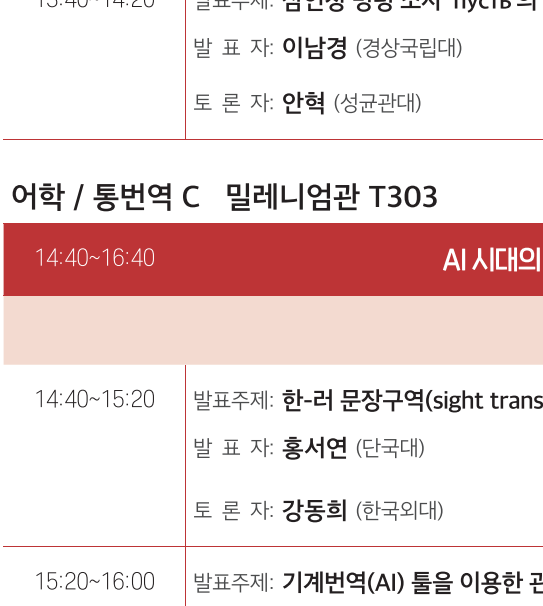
13:40~14:20 | 발표주제: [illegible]
발 표 자: 이남경 (경상국립대)
토 론 자: 안혁 (성균관대)

어학 / 통번역 C 밀레니엄관 T303

| 14:40~16:40 | AI 시대의 |
|---|---|
| | |
| 14:40~15:20 | 발표주제: 한-러 문장구역(sight trans<br>발 표 자: 홍서연 (단국대)<br>토 론 자: 강동희 (한국외대) |
| 15:20~16:00 | 발표주제: 기계번역(AI) 툴을 이용한 |